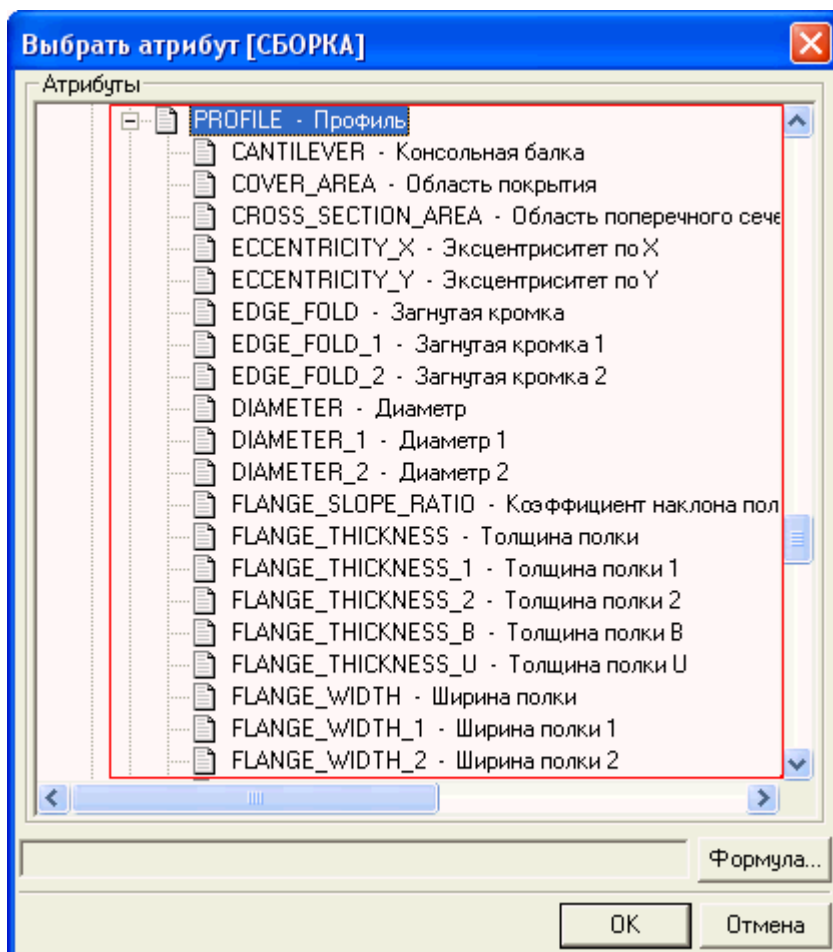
Выбрать атрибут [СБОРКА]

Атрибуты

PROFILE - Профиль
CANTILEVER - Консольная балка
COVER_AREA - Область покрытия
CROSS_SECTION_AREA - Область поперечного сече
ECCENTRICITY_X - Эксцентриситет по X
ECCENTRICITY_Y - Эксцентриситет по Y
EDGE_FOLD - Загнутая кромка
EDGE_FOLD_1 - Загнутая кромка 1
EDGE_FOLD_2 - Загнутая кромка 2
DIAMETER - Диаметр
DIAMETER_1 - Диаметр 1
DIAMETER_2 - Диаметр 2
FLANGE_SLOPE_RATIO - Коэффициент наклона пол
FLANGE_THICKNESS - Толщина полки
FLANGE_THICKNESS_1 - Толщина полки 1
FLANGE_THICKNESS_2 - Толщина полки 2
FLANGE_THICKNESS_B - Толщина полки B
FLANGE_THICKNESS_U - Толщина полки U
FLANGE_WIDTH - Ширина полки
FLANGE_WIDTH_1 - Ширина полки 1
FLANGE_WIDTH_2 - Ширина полки 2

Формула...

OK
Отмена